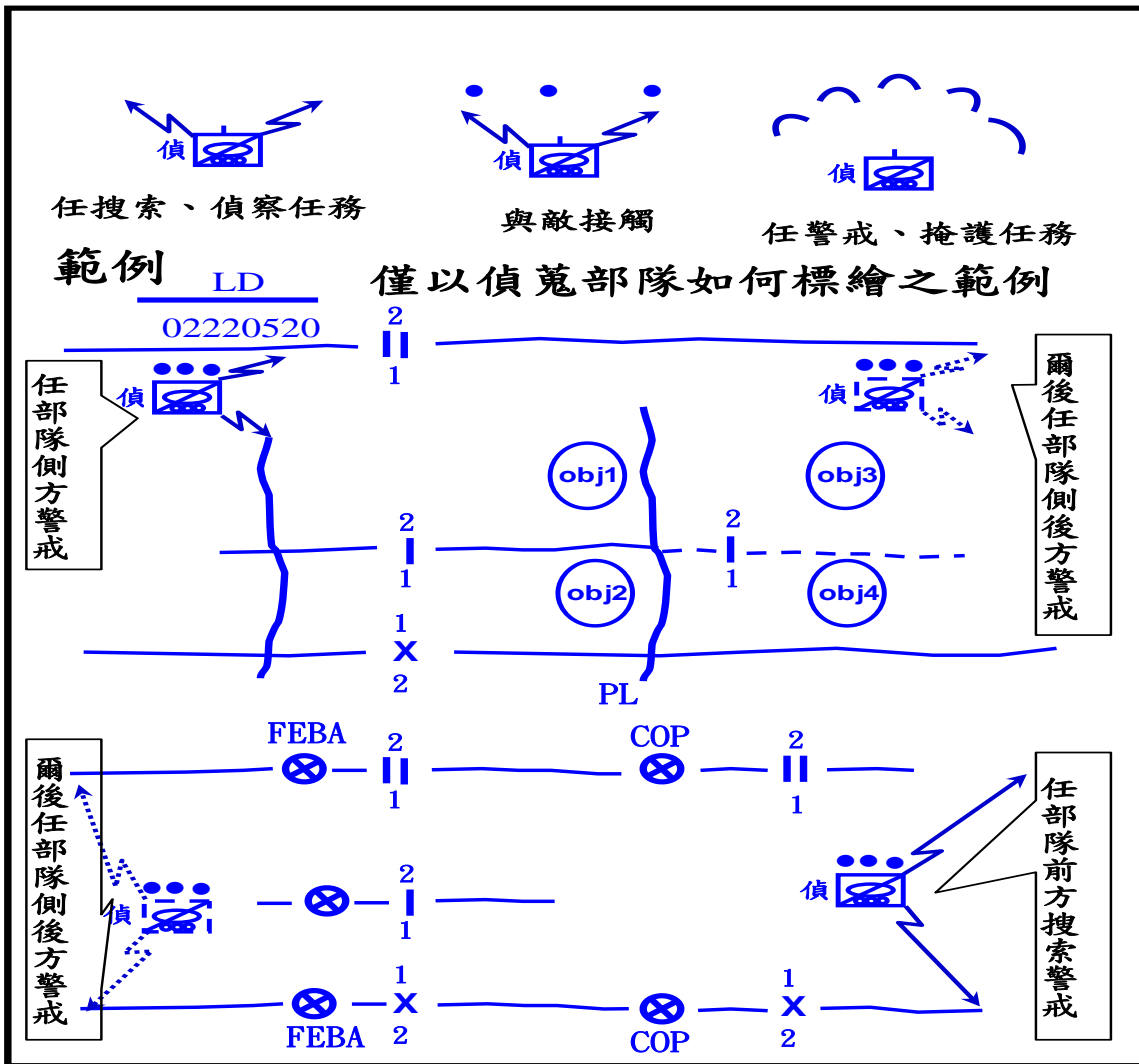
偵

任搜索、偵察任務

偵

與敵接觸

偵

任警戒、掩護任務

範例

LD

02220520

僅以偵蒐部隊如何標繪之範例

2
1

任部隊側方警戒

偵

偵

爾後任部隊側後方警戒

obj1

obj3

2
1

2
1

obj2

obj4

1
X
2

PL

FEBA

2
1

COP

2
1

爾後任部隊側後方警戒

偵

2
1

偵

任部隊前方搜索警戒

1
X
2

1
X
2

FEBA

COP